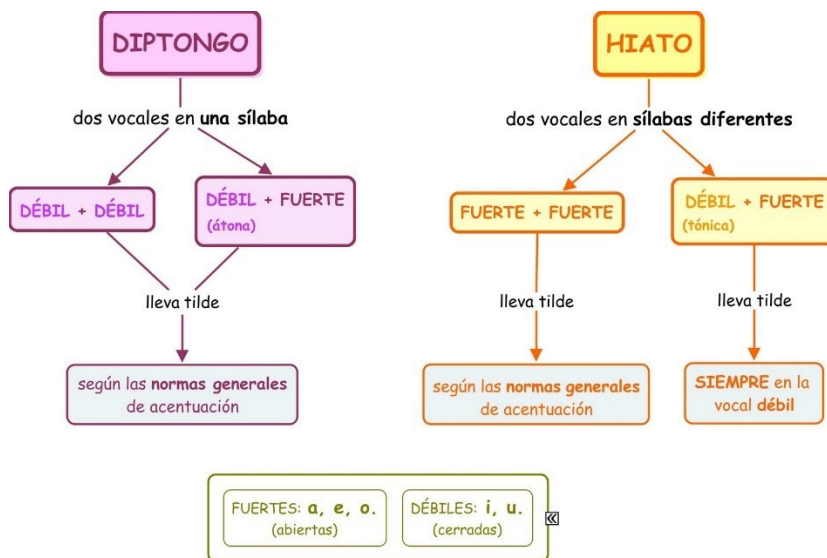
DIPTONGO

dos vocales en **una sílaba**

DÉBIL + DÉBIL

DÉBIL + FUERTE (átona)

lleva tilde

según las **normas generales** de acentuación

HIATO

dos vocales en **sílabas diferentes**

FUERTE + FUERTE

DÉBIL + FUERTE (tónica)

lleva tilde

según las **normas generales** de acentuación

lleva tilde

**SIEMPRE** en la vocal **débil**

FUERTES: **a, e, o.** (abiertas)

DÉBILES: **i, u.** (cerradas)

«